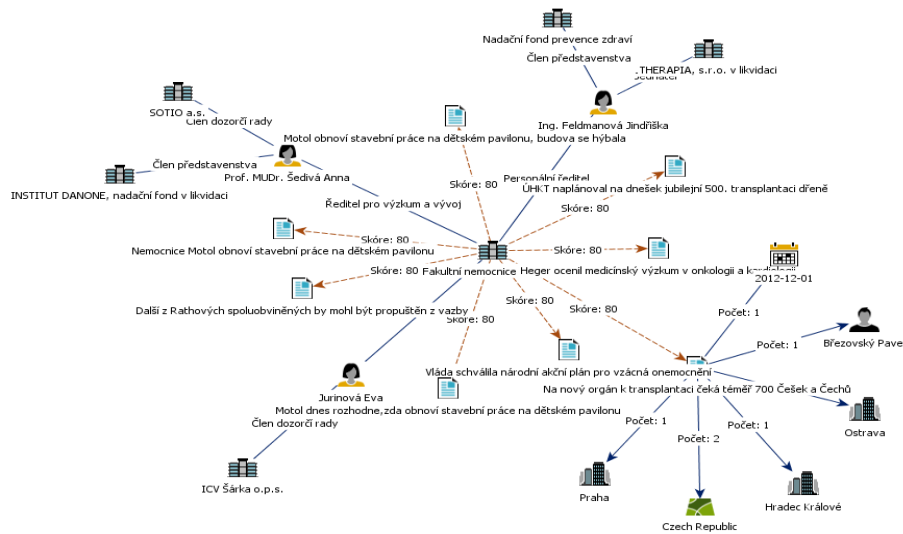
Nadační fond prevence zdraví

Člen představenstva

THERAPIA, s.r.o. v likvidaci

Ing. Feldmanová Jindřiška

SOTIO a.s.

Člen dozorčí rady

Motol obnoví stavební práce na dětském pavilonu, budova se hýbala

Člen představenstva

Prof. MUDr. Šedivá Anna

INSTITUT DANONE, nadační fond v likvidaci

Personální ředitel

ÚHKT naplánoval na dnešek jubilejní 500. transplantaci dřeně

Skóre: 80

Skóre: 80

Ředitel pro výzkum a vývoj

Skóre: 80

Nemocnice Motol obnoví stavební práce na dětském pavilonu

Skóre: 80

Skóre: 80

Fakultní nemocnice

Heger ocenil medicínský výzkum v onkologii a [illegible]

2012-12-01

Další z Rathových spoluobviněných by mohl být propuštěn z vazby

Skóre: 80

Skóre: 80

Skóre: 80

Počet: 1

Počet: 1

Březovský Pave

Jurinová Eva

Vláda schválila národní akční plán pro vzácná onemocnění

Na nový orgán k transplantaci čeká téměř 700 Češek a Čechů

Motol dnes rozhodne,zda obnoví stavební práce na dětském pavilonu

Člen dozorčí rady

Počet: 1

Počet: 2

Počet: 1

Ostrava

ICV Šárka o.p.s.

Praha

Hradec Králové

Czech Republic